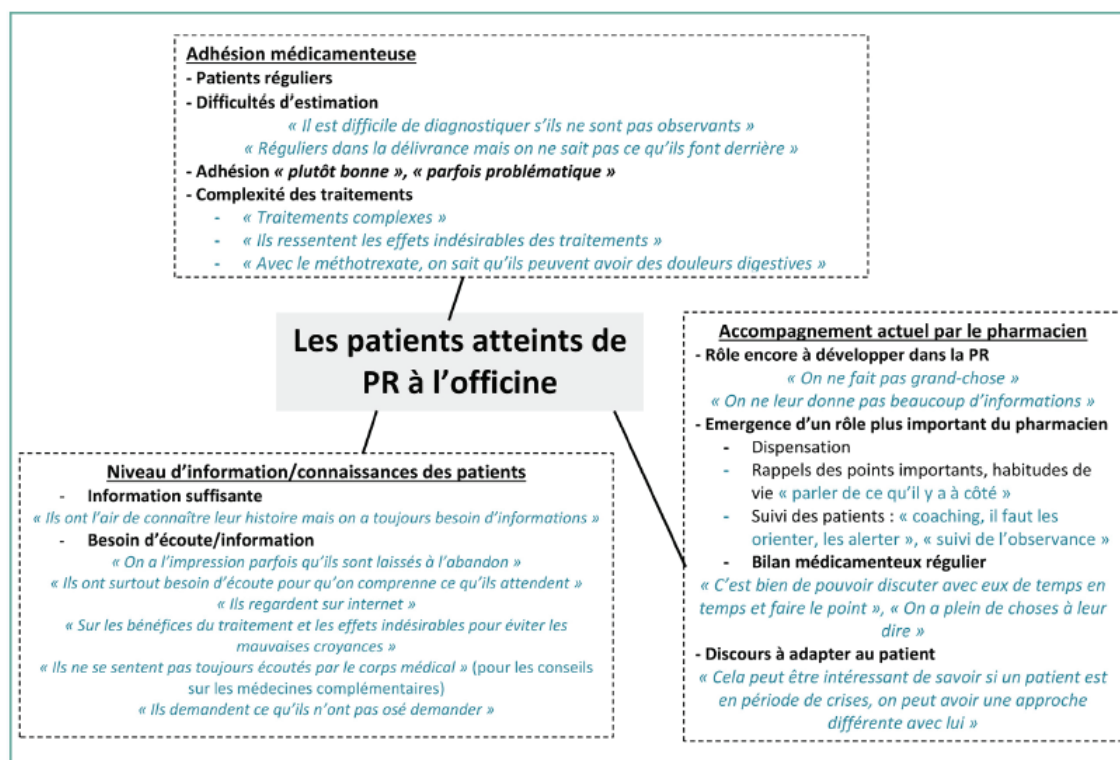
Adhésion médicamenteuse
- Patients réguliers
- Difficultés d'estimation
« Il est difficile de diagnostiquer s'ils ne sont pas observants »
« Réguliers dans la délivrance mais on ne sait pas ce qu'ils font derrière »
- Adhésion « plutôt bonne », « parfois problématique »
- Complexité des traitements
- « Traitements complexes »
- « Ils ressentent les effets indésirables des traitements »
- « Avec le méthotrexate, on sait qu'ils peuvent avoir des douleurs digestives »

Les patients atteints de PR à l'officine

Accompagnement actuel par le pharmacien
- Rôle encore à développer dans la PR
« On ne fait pas grand-chose »
« On ne leur donne pas beaucoup d'informations »
- Emergence d'un rôle plus important du pharmacien
- Dispensation
- Rappels des points importants, habitudes de vie « parler de ce qu'il y a à côté »
- Suivi des patients : « coaching, il faut les orienter, les alerter », « suivi de l'observance »
- Bilan médicamenteux régulier
« C'est bien de pouvoir discuter avec eux de temps en temps et faire le point », « On a plein de choses à leur dire »
- Discours à adapter au patient
« Cela peut être intéressant de savoir si un patient est en période de crises, on peut avoir une approche différente avec lui »

Niveau d'information/connaissances des patients
- Information suffisante
« Ils ont l'air de connaître leur histoire mais on a toujours besoin d'informations »
- Besoin d'écoute/information
« On a l'impression parfois qu'ils sont laissés à l'abandon »
« Ils ont surtout besoin d'écoute pour qu'on comprenne ce qu'ils attendent »
« Ils regardent sur internet »
« Sur les bénéfices du traitement et les effets indésirables pour éviter les mauvaises croyances »
« Ils ne se sentent pas toujours écoutés par le corps médical » (pour les conseils sur les médecines complémentaires)
« Ils demandent ce qu'ils n'ont pas osé demander »